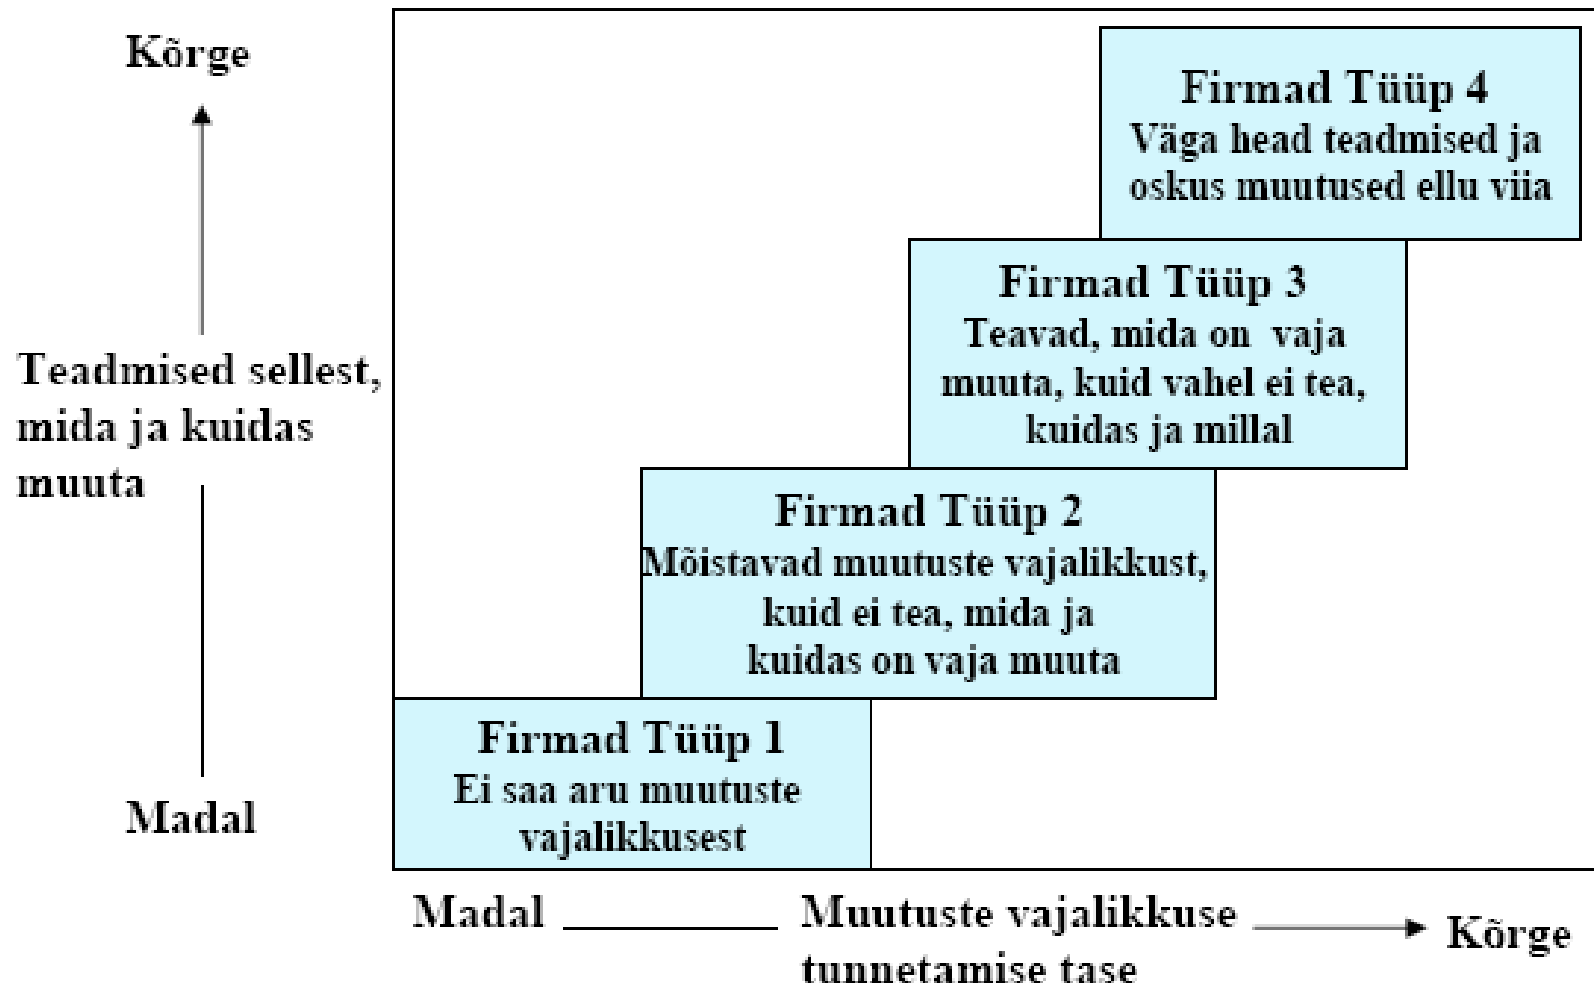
Kõrge

Teadmised sellest, mida ja kuidas muuta

Madal

Firmad Tüüp 4
Väga head teadmised ja oskus muutused ellu viia

Firmad Tüüp 3
Teavad, mida on vaja muuta, kuid vahel ei tea, kuidas ja millal

Firmad Tüüp 2
Mõistavad muutuste vajalikkust, kuid ei tea, mida ja kuidas on vaja muuta

Firmad Tüüp 1
Ei saa aru muutuste vajalikkusest

Madal Muutuste vajalikkuse tunnetamise tase Kõrge